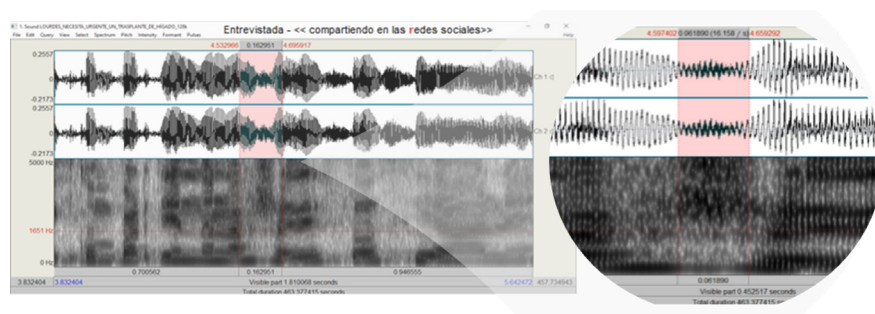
1. Sound LOURDES_NECESITA_URGENTE_UN_TRASPLANTE_DE_HIGADO_128k

Entrevistada - << compartiendo en las redes sociales>>

File Edit Query View Select Spectrum Pitch Intensity Formant Pulses

Help

4.532966 0.162951 4.695917

0.2557

0

-0.2173

0.2557

0

-0.2173

Ch 1

Ch 2

5000 Hz

1651 Hz

0 Hz

0.700562 0.162951 0.946555

3.832404 3.832404

Visible part 1.810068 seconds

5.642472 457.734943

Total duration 463.377415 seconds

4.597402 0.061890 (16.158 / s) 4.659292

0.061890

Visible part 0.452517 seconds

Total duration 463.377415 seconds